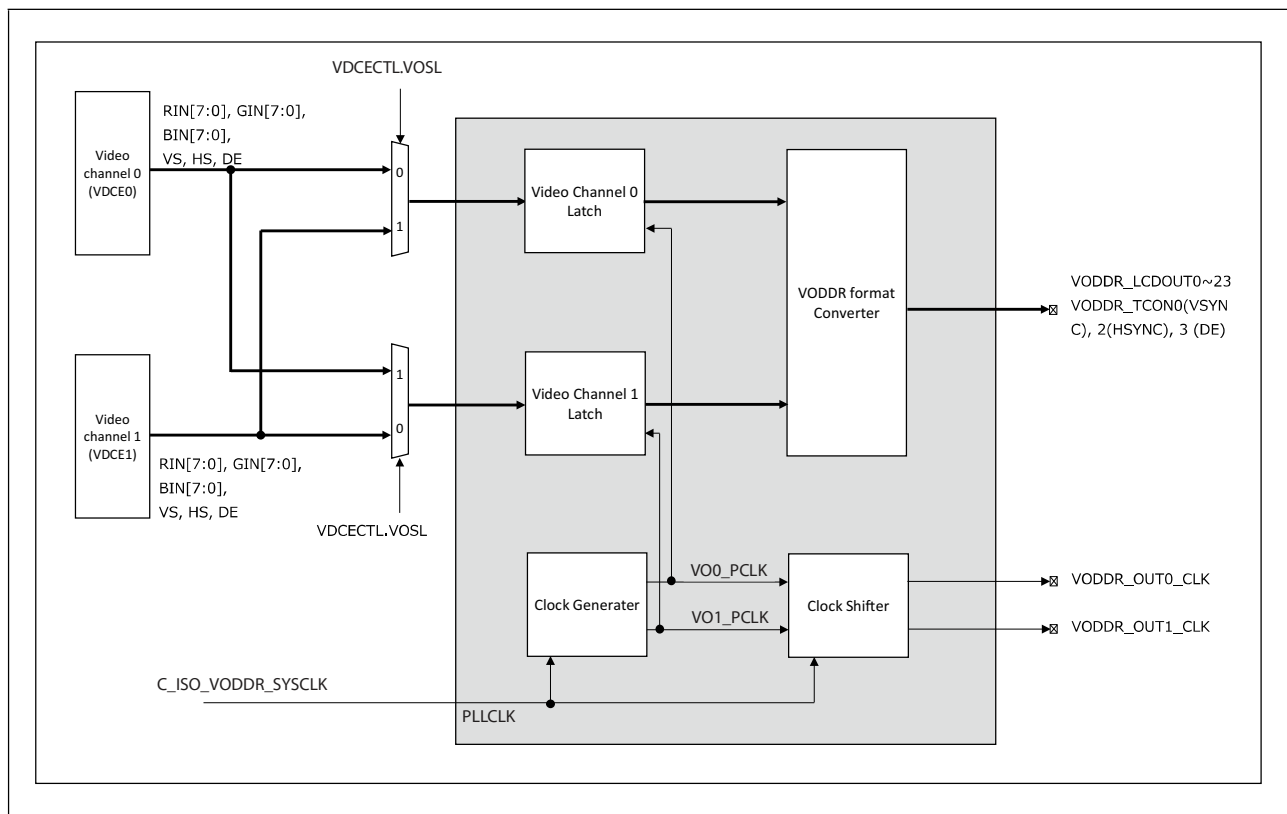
VDCECTL.VOSL

Video channel 0 (VDCE0)

RIN[7:0], GIN[7:0], BIN[7:0], VS, HS, DE

0

1

Video Channel 0 Latch

VODDR format Converter

VODDR_LCDOUT0~23 VODDR_TCON0(VSYNC), 2(HSYNC), 3 (DE)

1

0

Video Channel 1 Latch

Video channel 1 (VDCE1)

RIN[7:0], GIN[7:0], BIN[7:0], VS, HS, DE

VDCECTL.VOSL

VO0_PCLK

VO1_PCLK

Clock Generater

Clock Shifter

VODDR_OUT0_CLK

VODDR_OUT1_CLK

C_ISO_VODDR_SYSCLK

PLLCLK